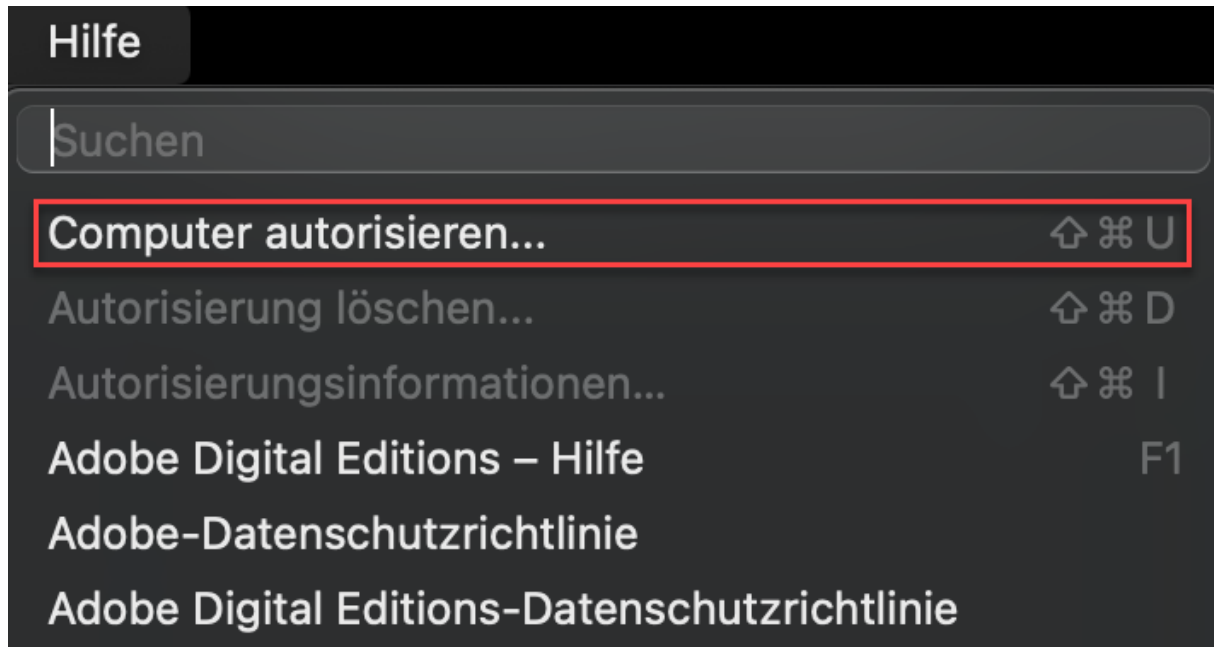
Hilfe

Suchen

Computer autorisieren... ⇧⌘U

Autorisierung löschen... ⇧⌘D

Autorisierungsinformationen... ⇧⌘I

Adobe Digital Editions – Hilfe F1

Adobe-Datenschutzrichtlinie

Adobe Digital Editions-Datenschutzrichtlinie